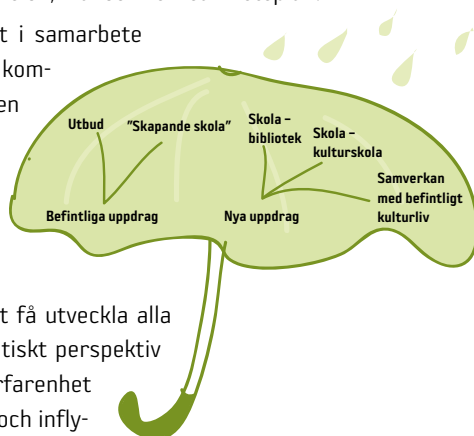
t i samarbete
kom-
en

Utbud
"Skapande skola"
Skola – bibliotek
Skola – kulturskola
Samverkan med befintligt kulturliv
Befintliga uppdrag
Nya uppdrag

t få utveckla alla
tiskt perspektiv
rfarenhet
och infly-